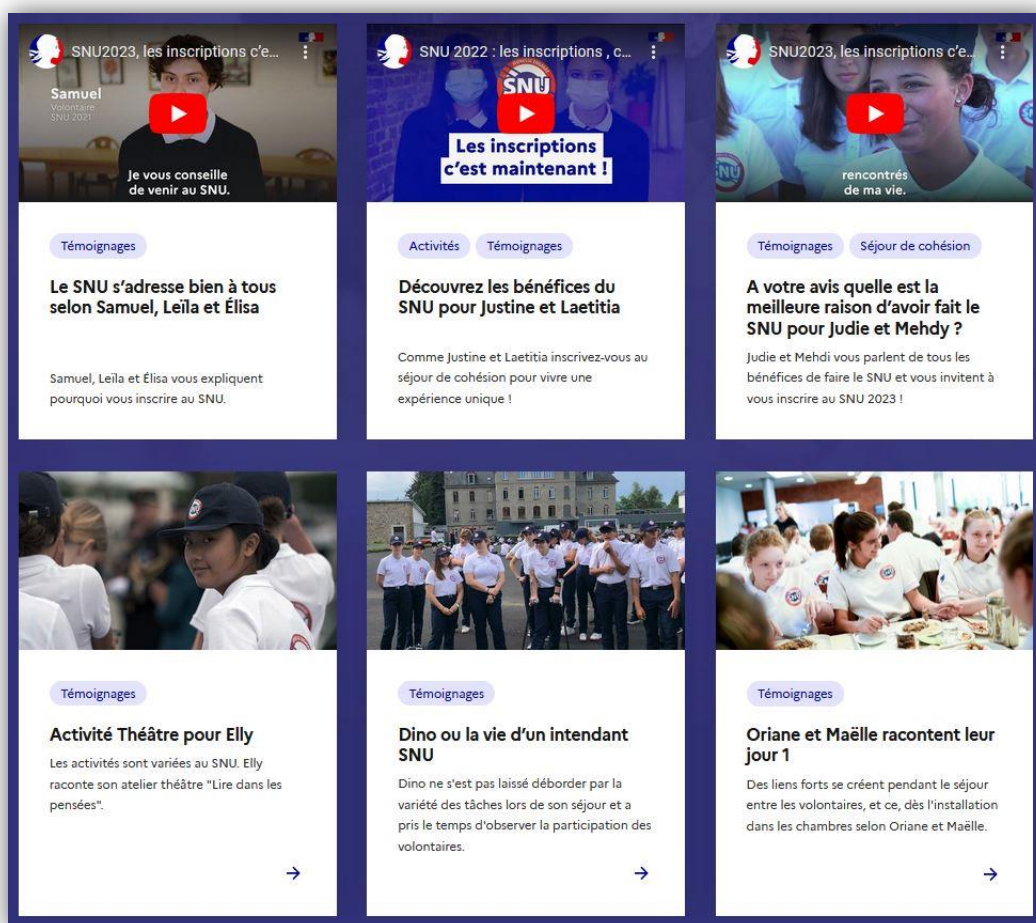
SNU2023, les inscriptions c'e...

Samuel
Volontaire
SNU 2021

Je vous conseille de venir au SNU.

Témoignages

Le SNU s'adresse bien à tous selon Samuel, Leïla et Élisa

Samuel, Leïla et Élisa vous expliquent pourquoi vous inscrire au SNU.

SNU 2022 : les inscriptions , c...

SNU

Les inscriptions c'est maintenant !

Activités Témoignages

Découvrez les bénéfices du SNU pour Justine et Laetitia

Comme Justine et Laetitia inscrivez-vous au séjour de cohésion pour vivre une expérience unique !

SNU2023, les inscriptions c'e...

rencontrés de ma vie.

Témoignages Séjour de cohésion

A votre avis quelle est la meilleure raison d'avoir fait le SNU pour Judie et Mehdy ?

Judie et Mehdi vous parlent de tous les bénéfices de faire le SNU et vous invitent à vous inscrire au SNU 2023 !

Témoignages

Activité Théâtre pour Elly

Les activités sont variées au SNU. Elly raconte son atelier théâtre "Lire dans les pensées".

→

Témoignages

Dino ou la vie d'un intendant SNU

Dino ne s'est pas laissé déborder par la variété des tâches lors de son séjour et a pris le temps d'observer la participation des volontaires.

→

Témoignages

Oriane et Maëlle racontent leur jour 1

Des liens forts se créent pendant le séjour entre les volontaires, et ce, dès l'installation dans les chambres selon Oriane et Maëlle.

→